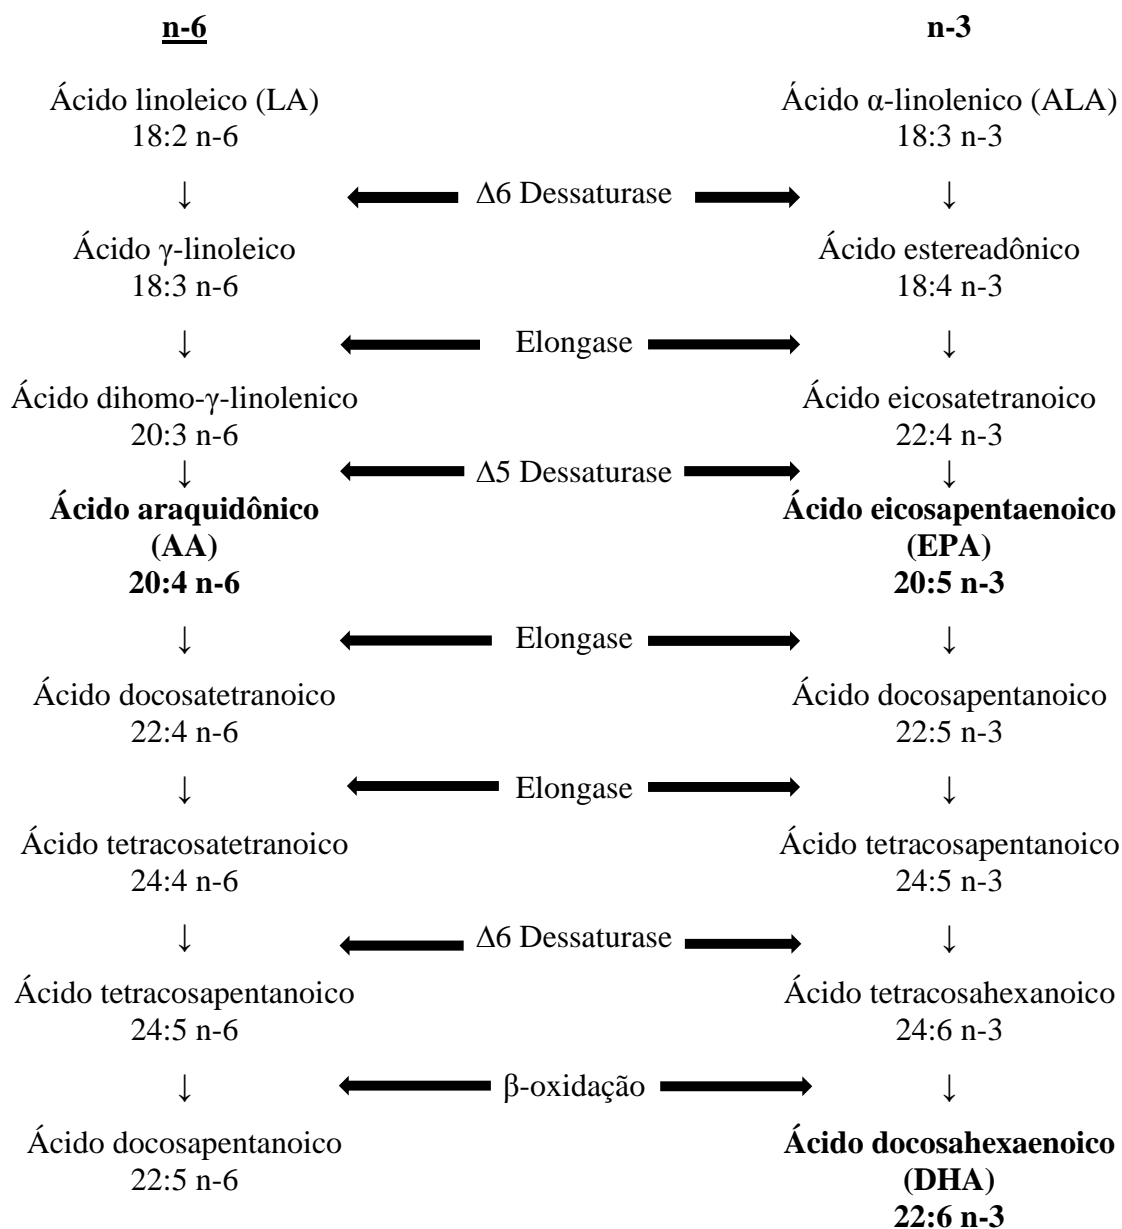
n-6

n-3

Ácido linoleico (LA)
18:2 n-6

Ácido α-linolenico (ALA)
18:3 n-3

↓ Δ6 Dessaturase ↓

Ácido γ-linoleico
18:3 n-6

Ácido estereadônico
18:4 n-3

↓ Elongase ↓

Ácido dihomo-γ-linolenico
20:3 n-6

Ácido eicosatetranoico
22:4 n-3

↓ Δ5 Dessaturase ↓

**Ácido araquidônico (AA) 20:4 n-6**

**Ácido eicosapentaenoico (EPA) 20:5 n-3**

↓ Elongase ↓

Ácido docosatetranoico
22:4 n-6

Ácido docosapentanoico
22:5 n-3

↓ Elongase ↓

Ácido tetracosatetranoico
24:4 n-6

Ácido tetracosapentanoico
24:5 n-3

↓ Δ6 Dessaturase ↓

Ácido tetracosapentanoico
24:5 n-6

Ácido tetracosahexanoico
24:6 n-3

↓ β-oxidação ↓

Ácido docosapentanoico
22:5 n-6

**Ácido docosahexaenoico (DHA) 22:6 n-3**